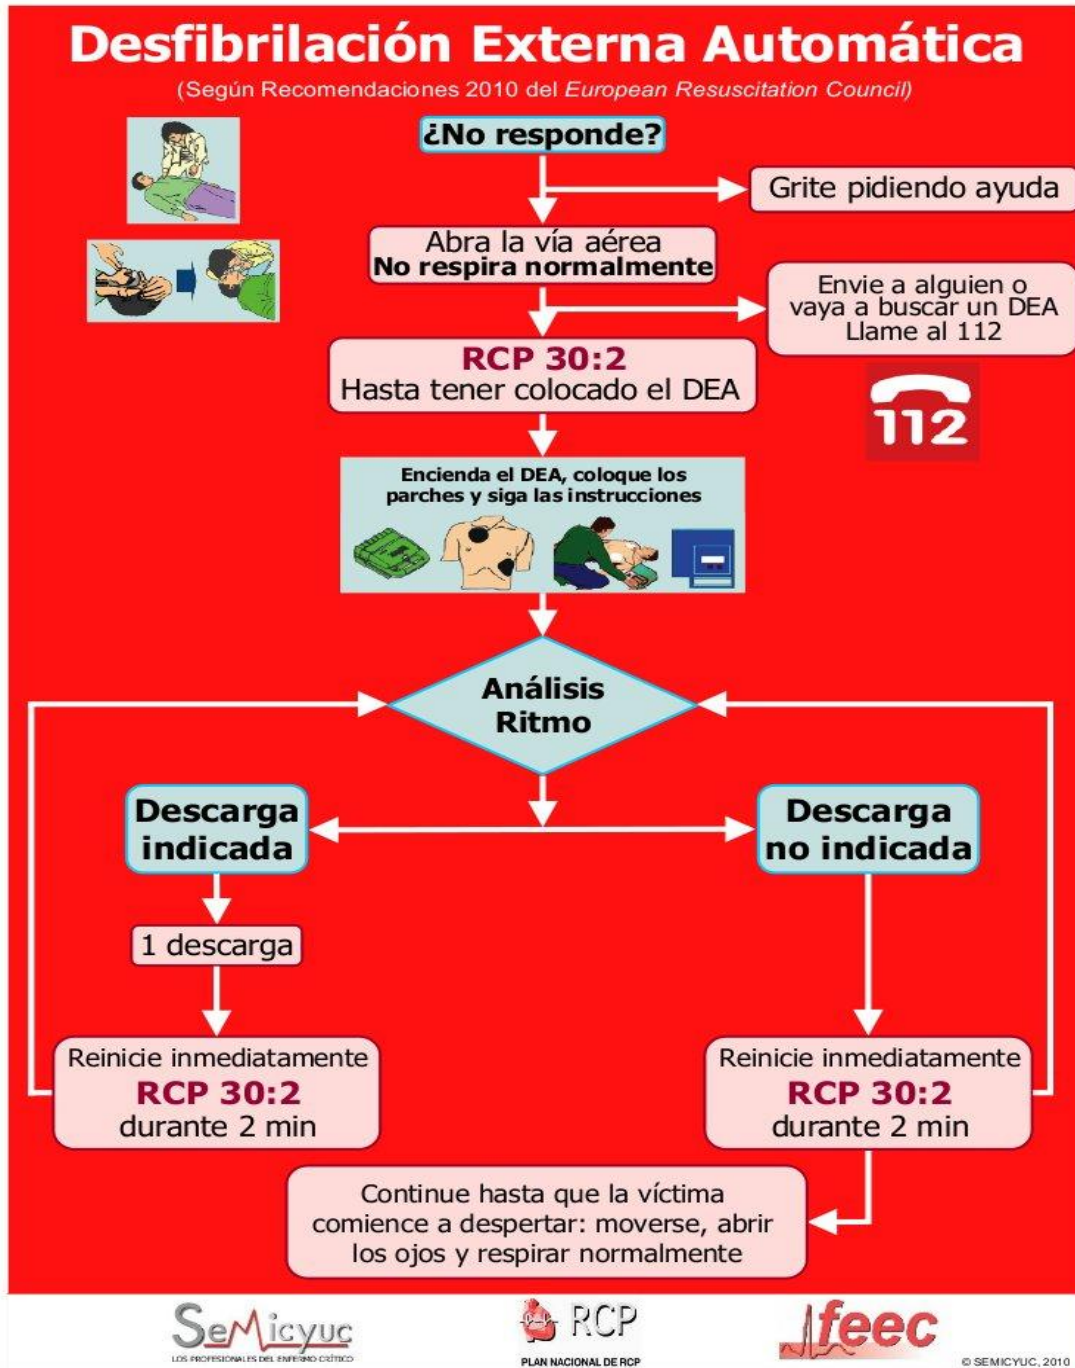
Desfibrilación Externa Automática

(Según Recomendaciones 2010 del European Resuscitation Council)

¿No responde?

Grite pidiendo ayuda

Abra la vía aérea
No respira normalmente

Envie a alguien o vaya a buscar un DEA
Llame al 112

RCP 30:2
Hasta tener colocado el DEA

112

Encienda el DEA, coloque los parches y siga las instrucciones

Análisis Ritmo

Descarga indicada

Descarga no indicada

1 descarga

Reinicie inmediatamente
RCP 30:2
durante 2 min

Reinicie inmediatamente
RCP 30:2
durante 2 min

Continue hasta que la víctima comience a despertar: moverse, abrir los ojos y respirar normalmente

SeMicyuc
LOS PROFESIONALES DEL ENFERMO CRÍTICO

RCP
PLAN NACIONAL DE RCP

feec

© SEMICYUC, 2010